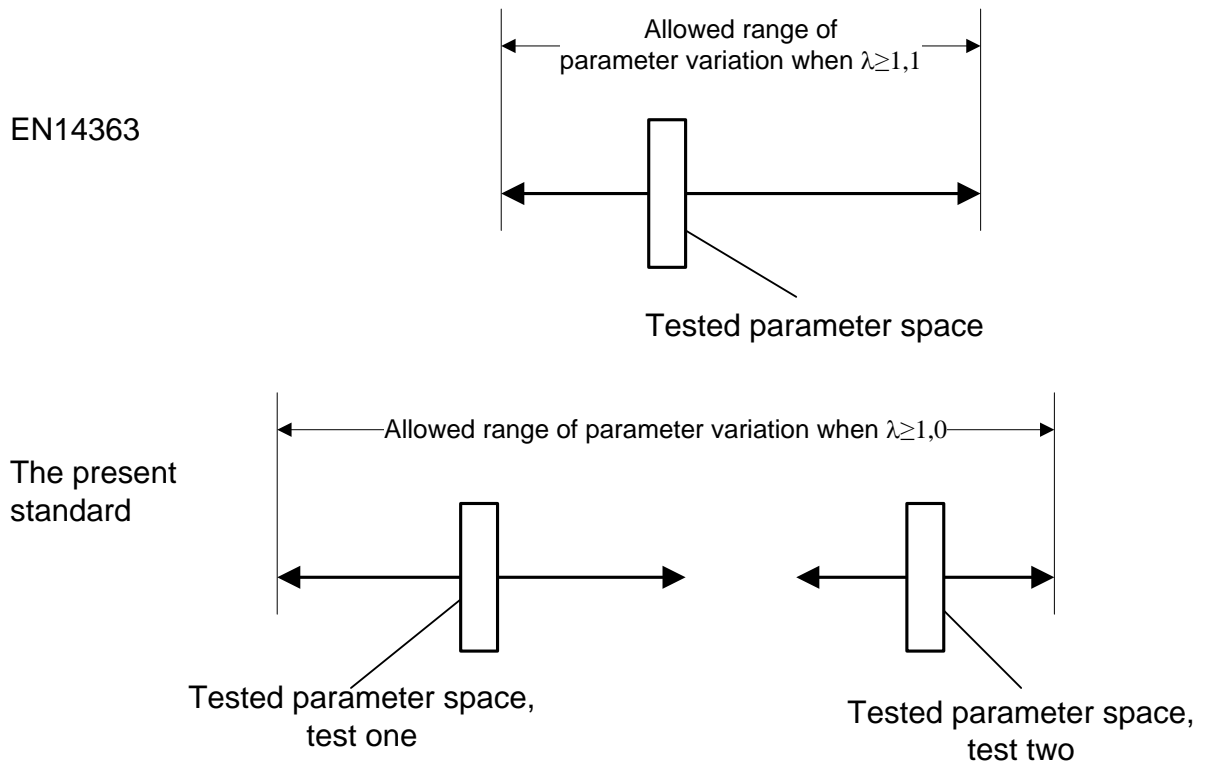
Allowed range of parameter variation when $\lambda \geq 1,1$

EN14363

Tested parameter space

Allowed range of parameter variation when $\lambda \geq 1,0$

The present standard

Tested parameter space, test one

Tested parameter space, test two